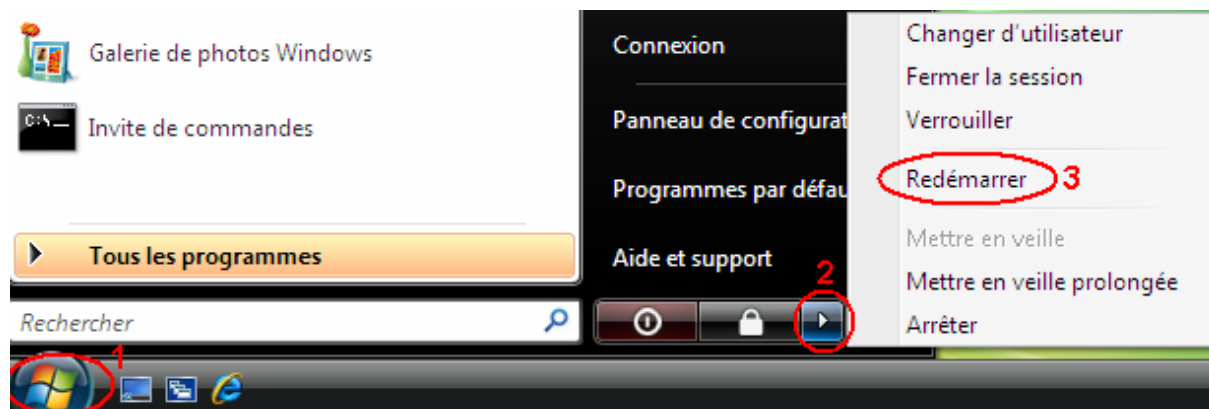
Galerie de photos Windows

C:\_

Invite de commandes

Tous les programmes

Rechercher

Connexion

Panneau de configurat

Programmes par défau

Aide et support

Changer d'utilisateur

Fermer la session

Verrouiller

Redémarrer

3

Mettre en veille

Mettre en veille prolongée

Arrêter

2

1